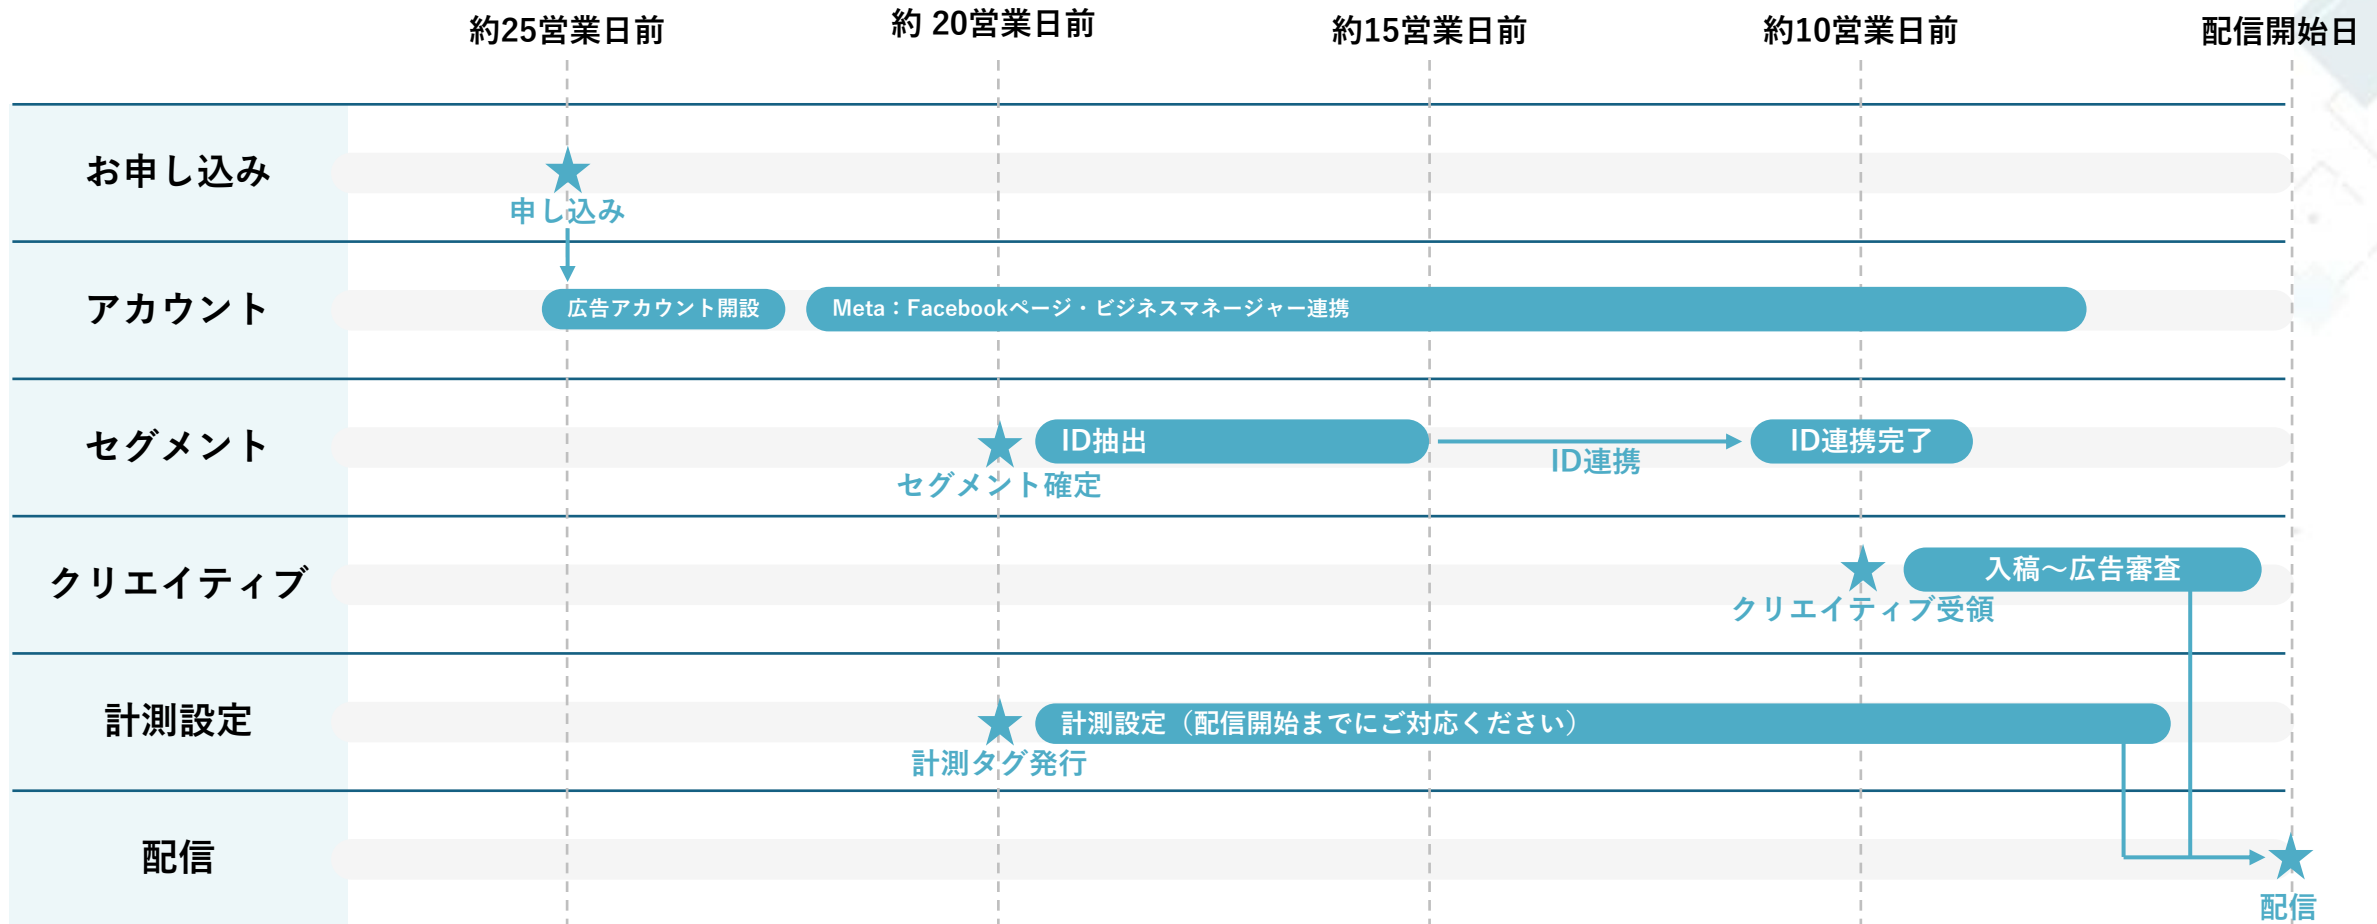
約25営業日前
約 20営業日前
約15営業日前
約10営業日前
配信開始日

お申し込み
申し込み

アカウント
広告アカウント開設
Meta：Facebookページ・ビジネスマネージャー連携

セグメント
ID抽出
ID連携
ID連携完了
セグメント確定

クリエイティブ
入稿～広告審査
クリエイティブ受領

計測設定
計測設定（配信開始までにご対応ください）
計測タグ発行

配信
配信